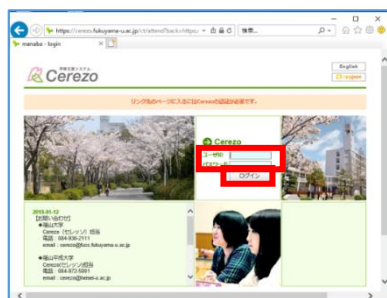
https://cerezo.fukuyama-u.ac.jp/ct/attend?back=https 検索...

manaba - login

Cerezo

English
日本語

リンク先のページに入るにはCerezoの認証が必要です。

Cerezo
ユーザID
パスワード
ログイン

2013.01.12
[お問い合わせ]
◆福山大学
Cerezo（セレッソ）担当
電話：084-936-2111
email：cerezo@fuku.fukuyama-u.ac.jp

◆福山平成大学
Cerezo（セレッソ）担当
電話：084-972-5001
email：cerezo@heisei-u.ac.jp